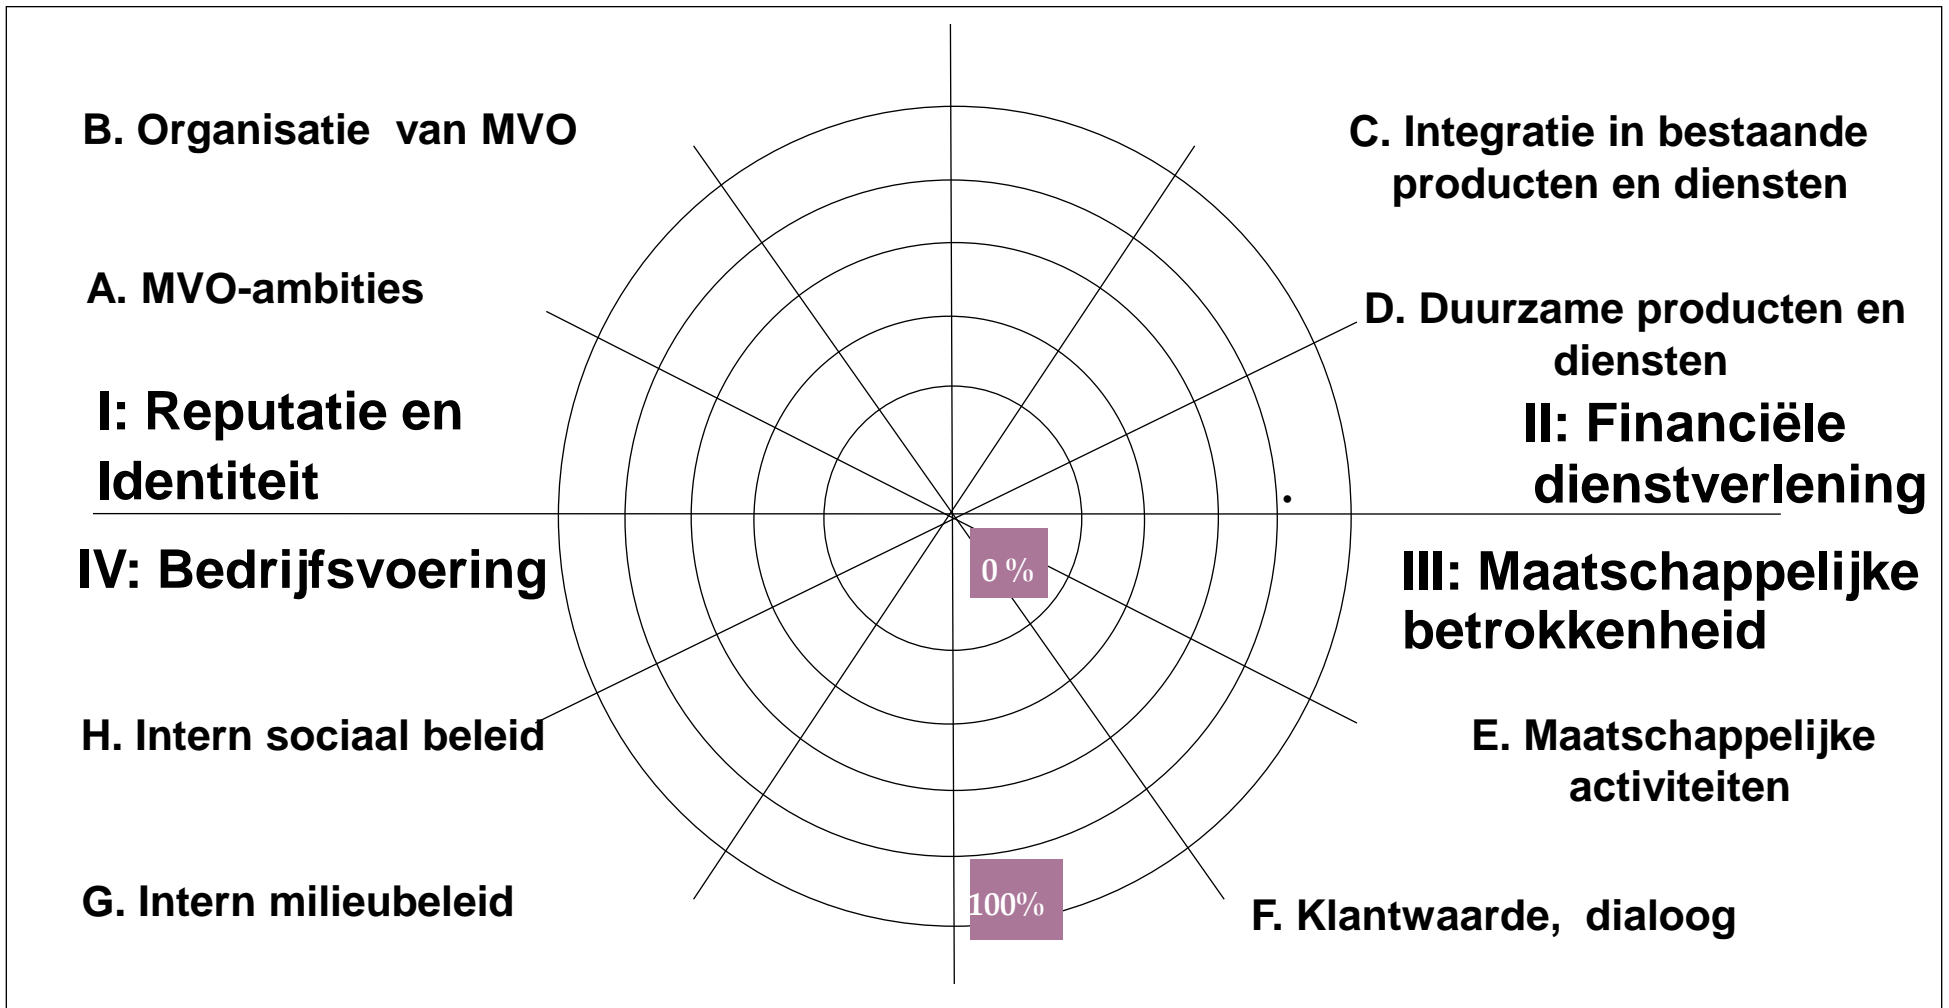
B. Organisatie van MVO

C. Integratie in bestaande producten en diensten

A. MVO-ambities

D. Duurzame producten en diensten

I: Reputatie en Identiteit

II: Financiële dienstverlening

IV: Bedrijfsvoering

0 %

III: Maatschappelijke betrokkenheid

H. Intern sociaal beleid

E. Maatschappelijke activiteiten

G. Intern milieubeleid

100%

F. Klantwaarde, dialoog